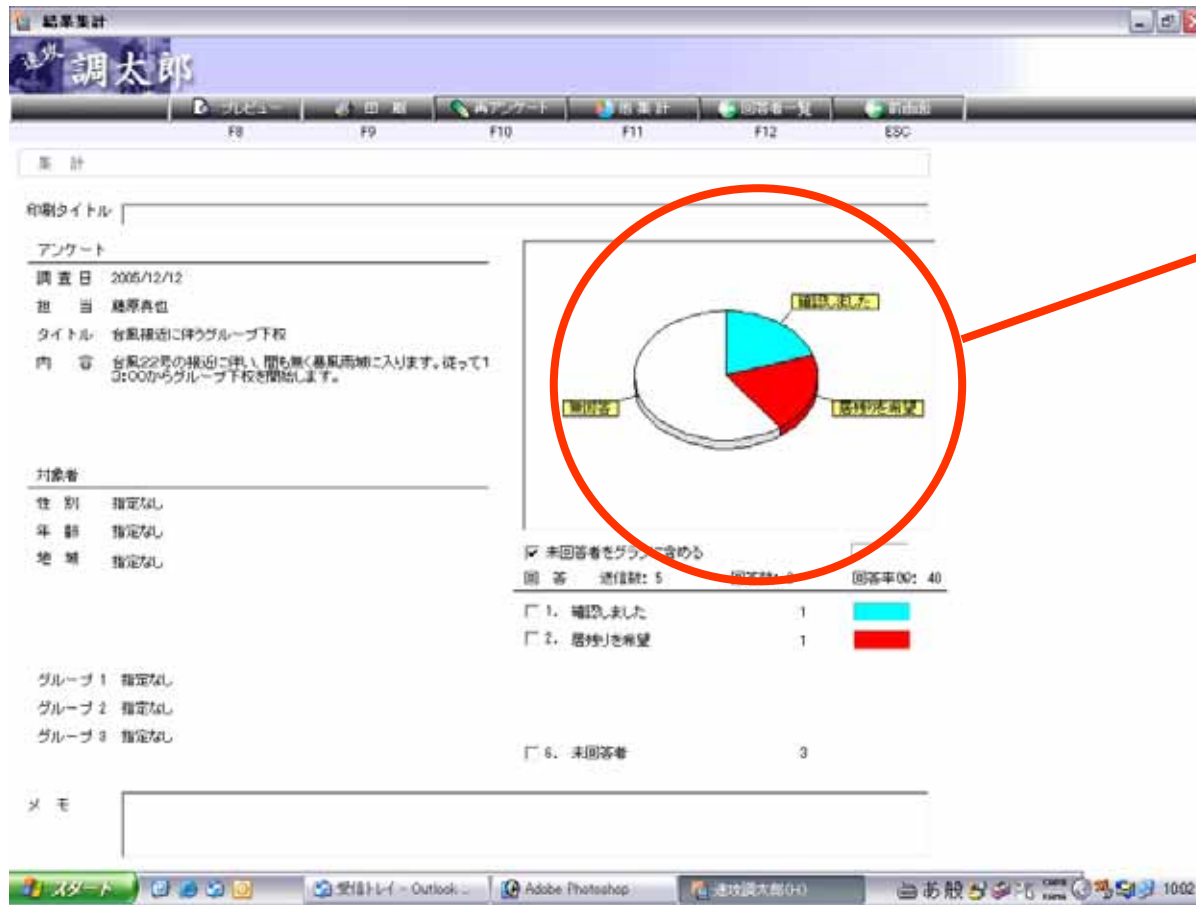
結果集計

速攻 調太郎

プレビュー F8
印刷 F9
再アンケート F10
再集計 F11
回答者一覧 F12
前画面 ESC

集計

印刷タイトル

アンケート
調査日 2005/12/12
担当 藤原典也
タイトル 台風接近に伴うグループ下校
内容 台風22号の接近に伴い、間も無く暴風雨域に入ります。従って10:00からグループ下校を開始します。

対象者
性別 指定なし
年齢 指定なし
地域 指定なし

グループ1 指定なし
グループ2 指定なし
グループ3 指定なし

メモ

確認しました
居残りを希望
未回答

☑ 未回答者をグラフに含める
回答 送信数: 5 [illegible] 回答率(%): 40
☐ 1. 確認しました 1
☐ 2. 居残りを希望 1
☐ 6. 未回答者 3

スタート
受信トレイ - Outlook ...
Adobe Photoshop
速攻調太郎(H)
あ 般
10:02